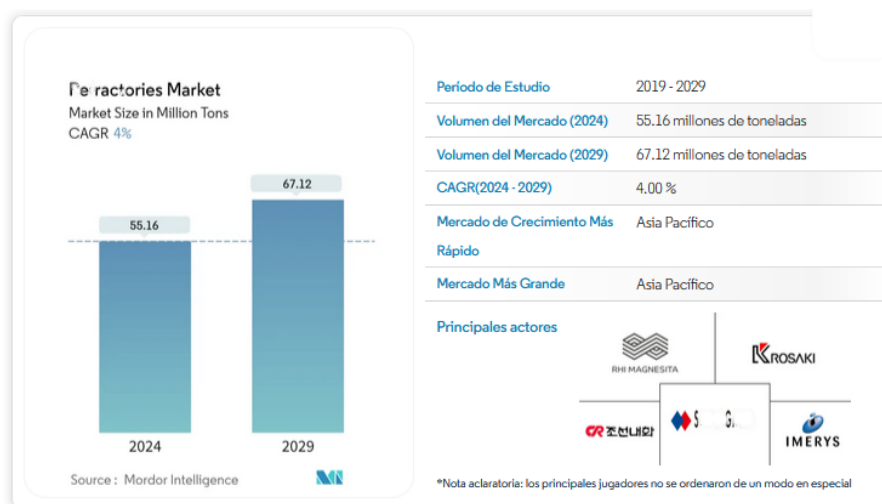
Refractories Market
Market Size in Million Tons
CAGR 4%

55.16
67.12
2024
2029

Source : Mordor Intelligence

| Período de Estudio | 2019 - 2029 |
|---|---|
| Volumen del Mercado (2024) | 55.16 millones de toneladas |
| Volumen del Mercado (2029) | 67.12 millones de toneladas |
| CAGR(2024 - 2029) | 4.00 % |
| Mercado de Crecimiento Más Rápido | Asia Pacífico |
| Mercado Más Grande | Asia Pacífico |

Principales actores

RHI MAGNESITA
KROSAKI
CR 조선내화
S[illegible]G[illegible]
IMERYS

*Nota aclaratoria: los principales jugadores no se ordenaron de un modo en especial